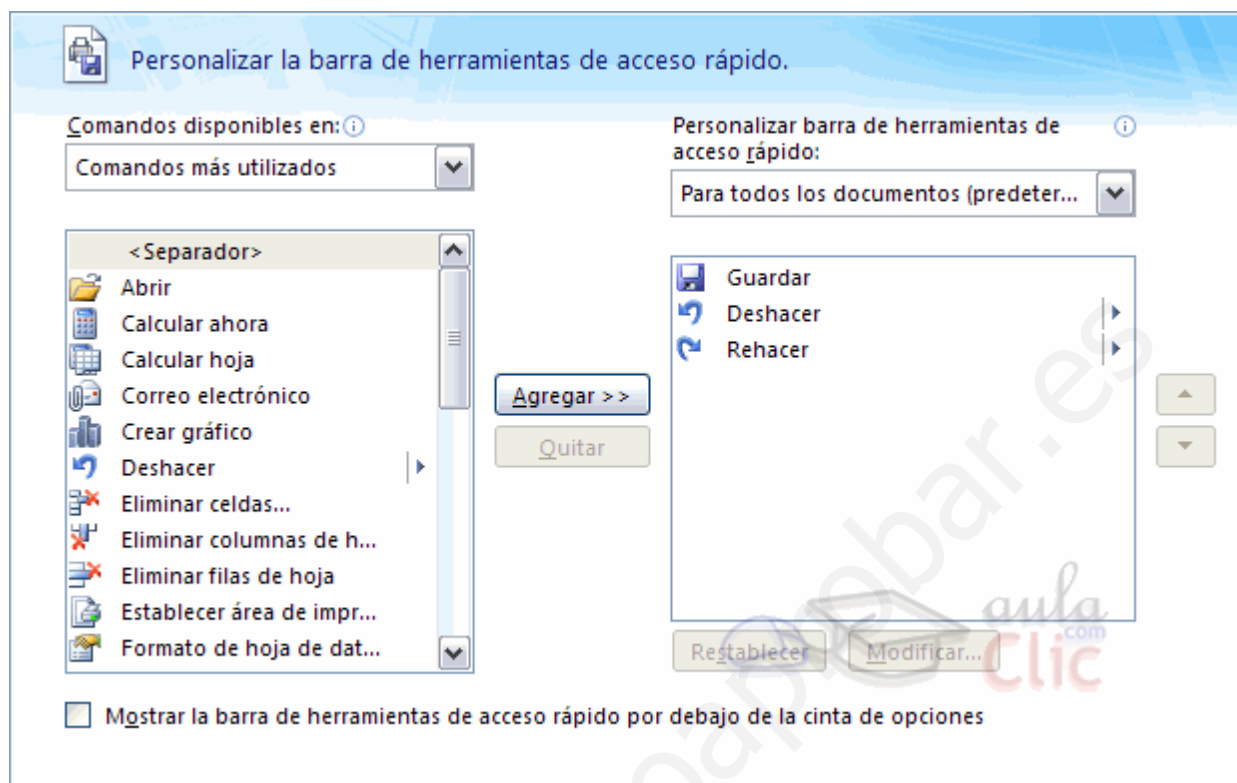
Personalizar la barra de herramientas de acceso rápido.

Comandos disponibles en:

Comandos más utilizados

<Separador>
Abrir
Calcular ahora
Calcular hoja
Correo electrónico
Crear gráfico
Deshacer
Eliminar celdas...
Eliminar columnas de h...
Eliminar filas de hoja
Establecer área de impr...
Formato de hoja de dat...

Agregar >>
Quitar

Personalizar barra de herramientas de acceso rápido:

Para todos los documentos (predeter...

Guardar
Deshacer
Rehacer

Restablecer
Modificar...

Mostrar la barra de herramientas de acceso rápido por debajo de la cinta de opciones

aula
.com
Clic
aprobar.es